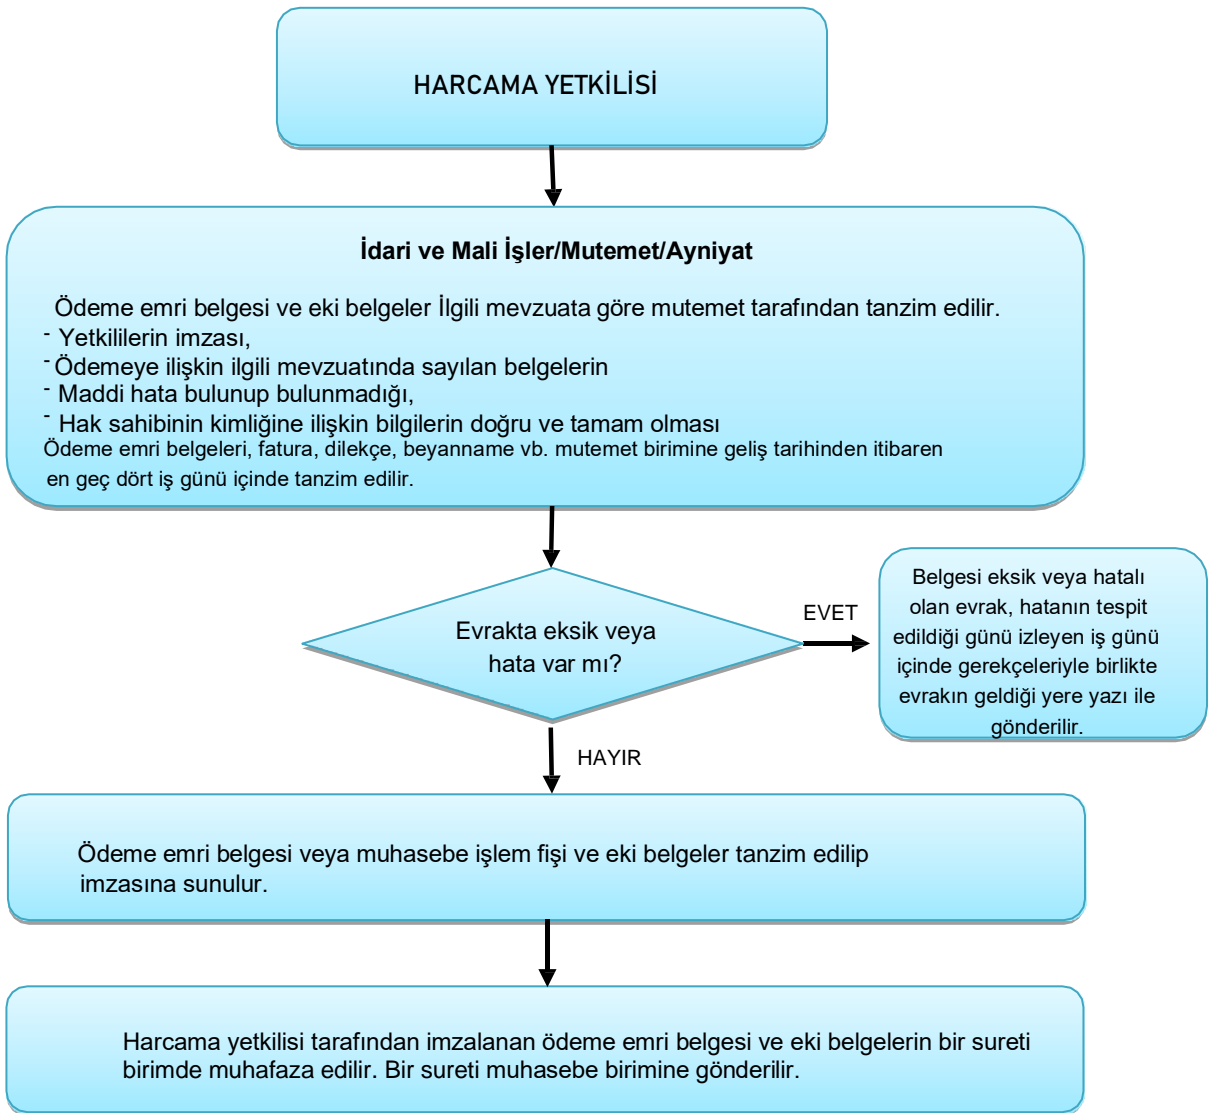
HARCAMA YETKİLİSİ

İdari ve Mali İşler/Mutemet/Ayniyat

Ödeme emri belgesi ve eki belgeler İlgili mevzuata göre mutemet tarafından tanzim edilir.
- Yetkililerin imzası,
- Ödemeye ilişkin ilgili mevzuatında sayılan belgelerin
- Maddi hata bulunup bulunmadığı,
- Hak sahibinin kimliğine ilişkin bilgilerin doğru ve tamam olması
Ödeme emri belgeleri, fatura, dilekçe, beyanname vb. mutemet birimine geliş tarihinden itibaren en geç dört iş günü içinde tanzim edilir.

Evrakta eksik veya hata var mı?

EVET

Belgesi eksik veya hatalı olan evrak, hatanın tespit edildiği günü izleyen iş günü içinde gerekçeleriyle birlikte evrakın geldiği yere yazı ile gönderilir.

HAYIR

Ödeme emri belgesi veya muhasebe işlem fişi ve eki belgeler tanzim edilip imzasına sunulur.

Harcama yetkilisi tarafından imzalanan ödeme emri belgesi ve eki belgelerin bir sureti birimde muhafaza edilir. Bir sureti muhasebe birimine gönderilir.